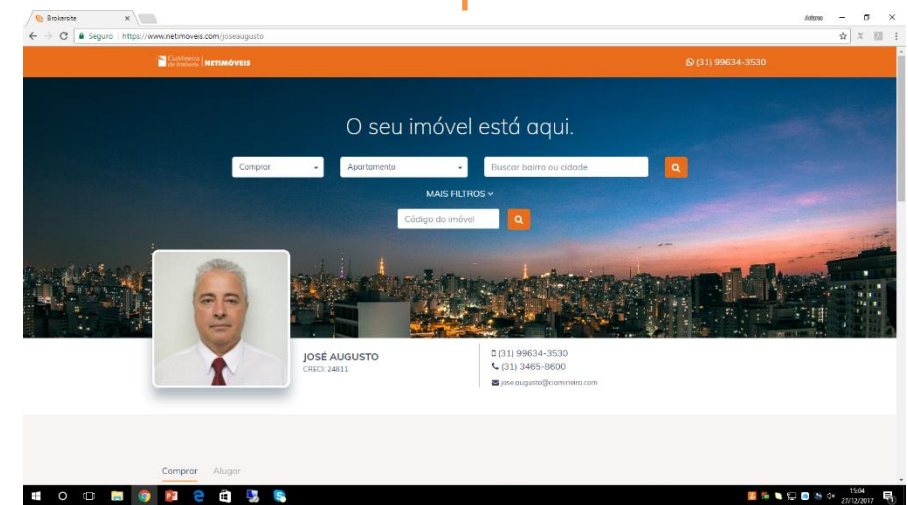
Brokersite ×

Seguro | https://www.netimoveis.com/joseaugusto

Clube Mineiro de Imóveis | NETIMÓVEIS

(31) 99634-3530

O seu imóvel está aqui.

Comprar

Apartamento

Buscar bairro ou cidade

MAIS FILTROS

Código do imóvel

JOSÉ AUGUSTO
CRECI: 24811

(31) 99634-3530
(31) 3465-8600
jose.augusto@cmineiro.com

Comprar Alugar

15:04
27/12/2017